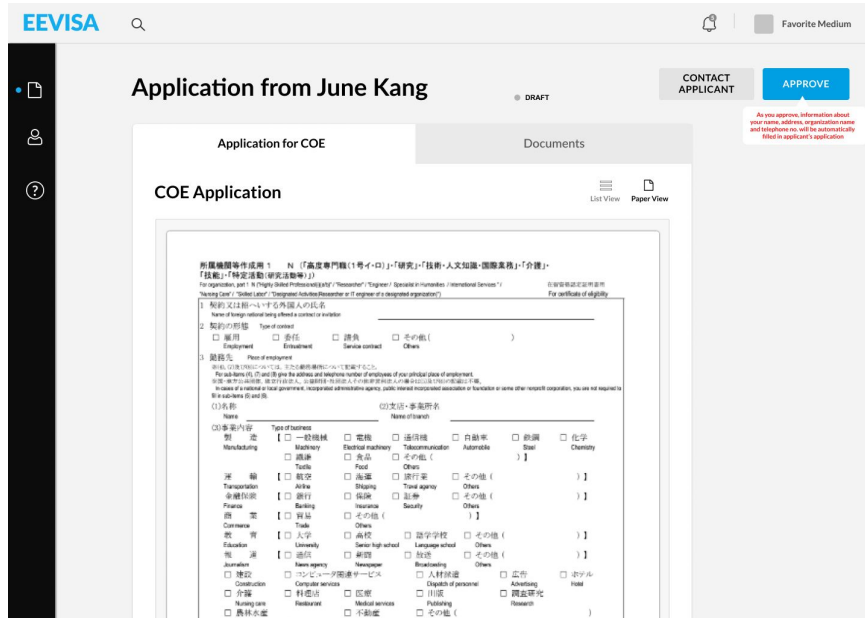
EEVISA

Favorite Medium

Application from June Kang

DRAFT

CONTACT APPLICANT

APPROVE

As you approve, information about your name, address, organization name and telephone no. will be automatically filled in applicant's application

Application for COE

Documents

COE Application

List View

Paper View

所属機関等作成用 1 N 「高度専門職(1号イ・ロ)」・「研究」・「技術・人文知識・国際業務」・「介護」・「技能」・「特定活動(研究活動等)」)

For organization, part 1 N ("Highly Skilled Professional(i)(a)/(b)" / "Researcher" / "Engineer / Specialist in Humanities / International Services" / "Nursing Care" / "Skilled Labor" / "Designated Activities(Researcher or IT engineer of a designated organization)")

在留資格認定証明書用
For certificate of eligibility

1 契約又は招へいする外国人の氏名
Name of foreign national being offered a contract or invitation

2 契約の形態 Type of contract
□ 雇用 Employment □ 委任 Entrustment □ 請負 Service contract □ その他( ) Others

3 勤務先 Place of employment
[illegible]

(1)名称 Name

(2)支店・事業所名 Name of branch

(3)事業内容 Type of business

製造 Manufacturing 【□ 一般機械 Machinery □ 電機 Electrical machinery □ 通信機 Telecommunication □ 自動車 Automobile □ 鉄鋼 Steel □ 化学 Chemistry
□ 繊維 Textile □ 食品 Food □ その他( )】 Others

運輸 Transportation 【□ 航空 Airline □ 海運 Shipping □ 旅行業 Travel agency □ その他( )】 Others

金融保険 Finance 【□ 銀行 Banking □ 保険 Insurance □ 証券 Security □ その他( )】 Others

商業 Commerce 【□ 貿易 Trade □ その他( )】 Others

教育 Education 【□ 大学 University □ 高校 Senior high school □ 語学学校 Language school □ その他( )】 Others

報道 Journalism 【□ 通信 News agency □ 新聞 Newspaper □ 放送 Broadcasting □ その他( )】 Others

□ 建設 Construction □ コンピュータ関連サービス Computer services □ 人材派遣 Dispatch of personnel □ 広告 Advertising □ ホテル Hotel

□ 介護 Nursing care □ 料理店 Restaurant □ 医療 Medical services □ 出版 Publishing □ 調査研究 Research

□ 農林水産 □ 不動産 □ その他( )